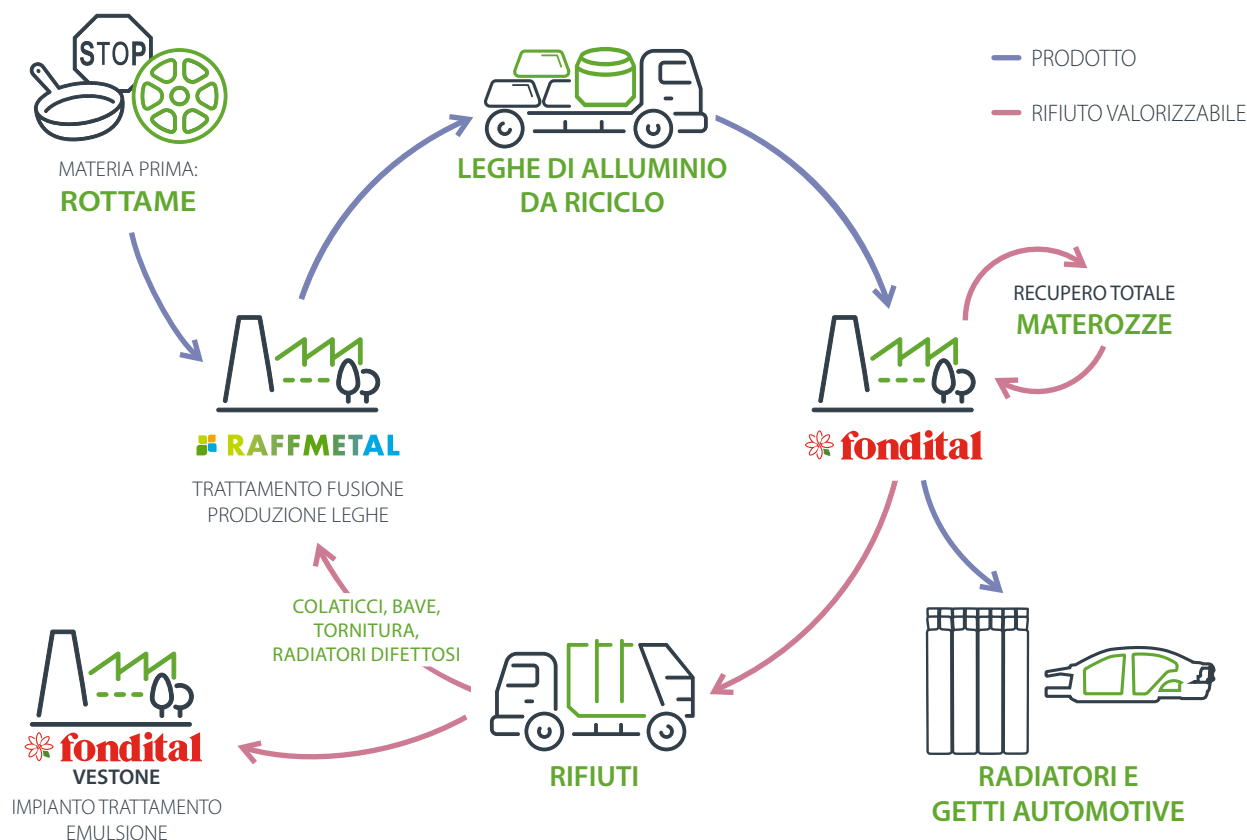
STOP

MATERIA PRIMA:
ROTTAME

LEGHE DI ALLUMINIO
DA RICICLO

PRODOTTO

RIFIUTO VALORIZZABILE

RECUPERO TOTALE
MATEROZZE

RAFFMETAL

TRATTAMENTO FUSIONE
PRODUZIONE LEGHE

fondital

COLATICCI, BAVE,
TORNITURA,
RADIATORI DIFETTOSI

fondital
VESTONE
IMPIANTO TRATTAMENTO
EMULSIONE

RIFIUTI

RADIATORI E
GETTI AUTOMOTIVE